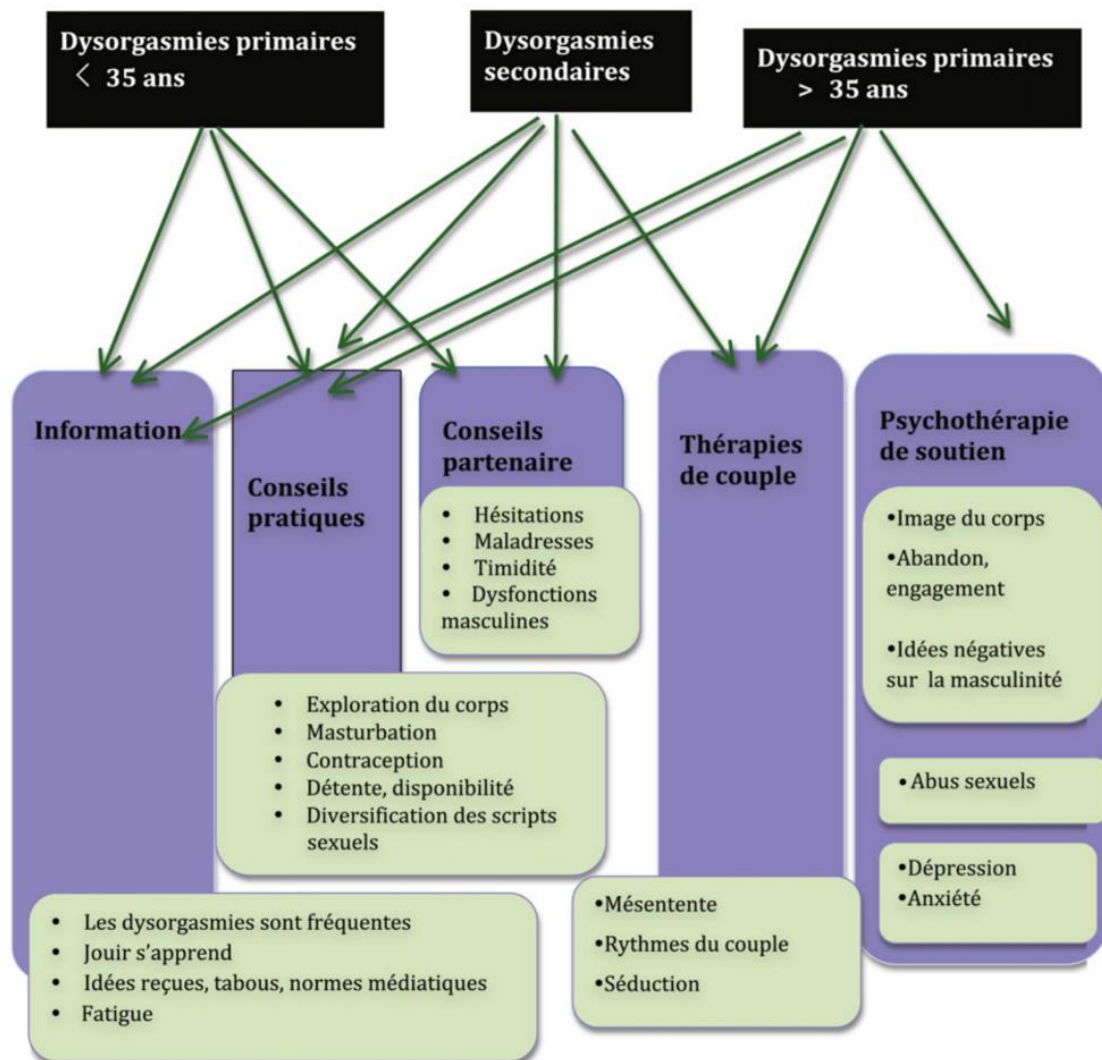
Dysorgasmies primaires < 35 ans

Dysorgasmies secondaires

Dysorgasmies primaires > 35 ans

Information

Conseils pratiques

Conseils partenaire

- Hésitations
- Maladresses
- Timidité
- Dysfonctions masculines

Thérapies de couple

Psychothérapie de soutien

•Image du corps
•Abandon, engagement
•Idées négatives sur la masculinité

• Abus sexuels

•Dépression
•Anxiété

- Exploration du corps
- Masturbation
- Contraception
- Détente, disponibilité
- Diversification des scripts sexuels

- Les dysorgasmies sont fréquentes
- Jouir s'apprend
- Idées reçues, tabous, normes médiatiques
- Fatigue

•Mésentente
•Rythmes du couple
•Séduction